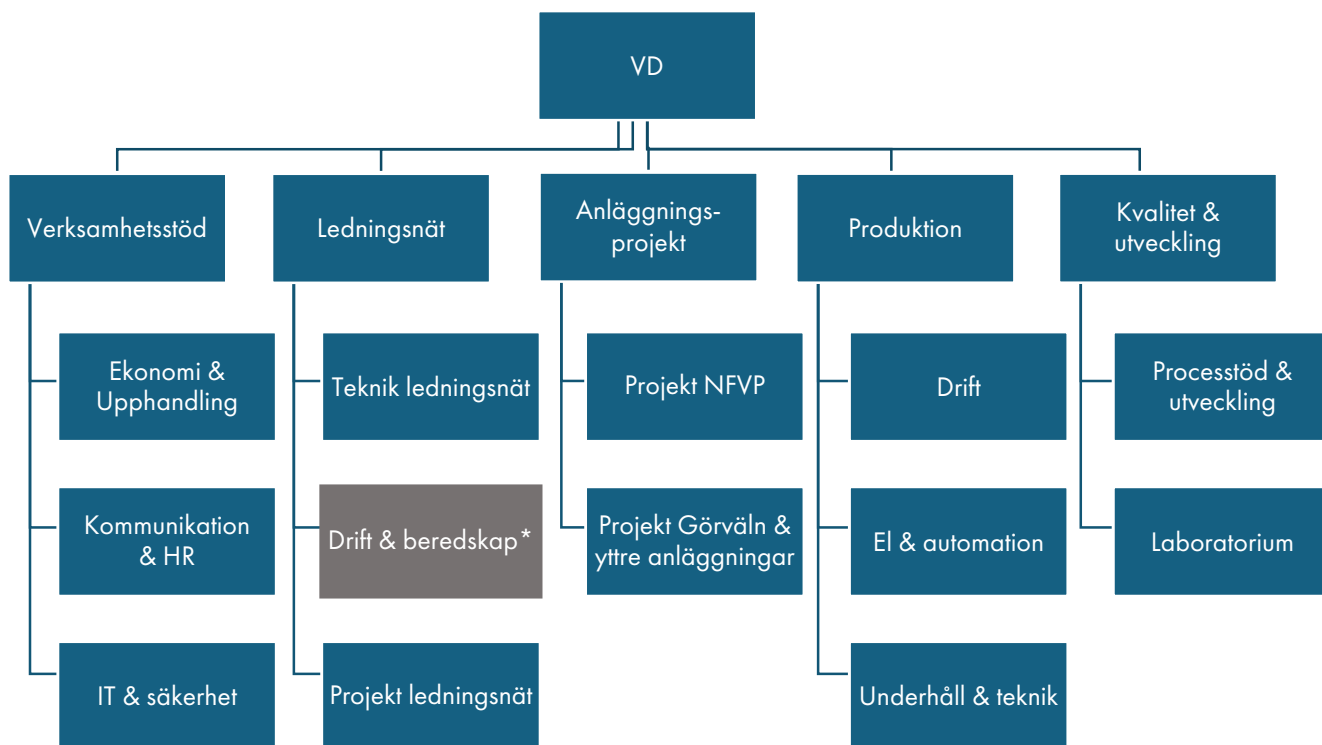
VD

Verksamhetsstöd

Ekonomi & Upphandling

Kommunikation & HR

IT & säkerhet

Ledningsnät

Teknik ledningsnät

Drift & beredskap*

Projekt ledningsnät

Anläggningsprojekt

Projekt NFVP

Projekt Görväln & yttre anläggningar

Produktion

Drift

El & automation

Underhåll & teknik

Kvalitet & utveckling

Processtöd & utveckling

Laboratorium